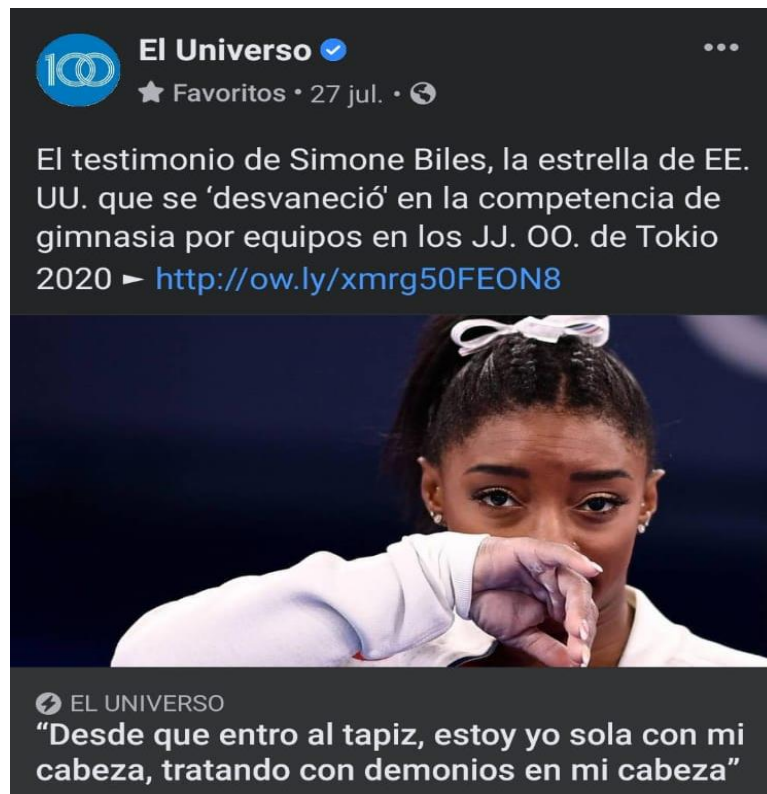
100

El Universo

Favoritos • 27 jul. •

El testimonio de Simone Biles, la estrella de EE. UU. que se 'desvaneció' en la competencia de gimnasia por equipos en los JJ. OO. de Tokio 2020 ► http://ow.ly/xmrg50FEON8

EL UNIVERSO
"Desde que entro al tapiz, estoy yo sola con mi cabeza, tratando con demonios en mi cabeza"